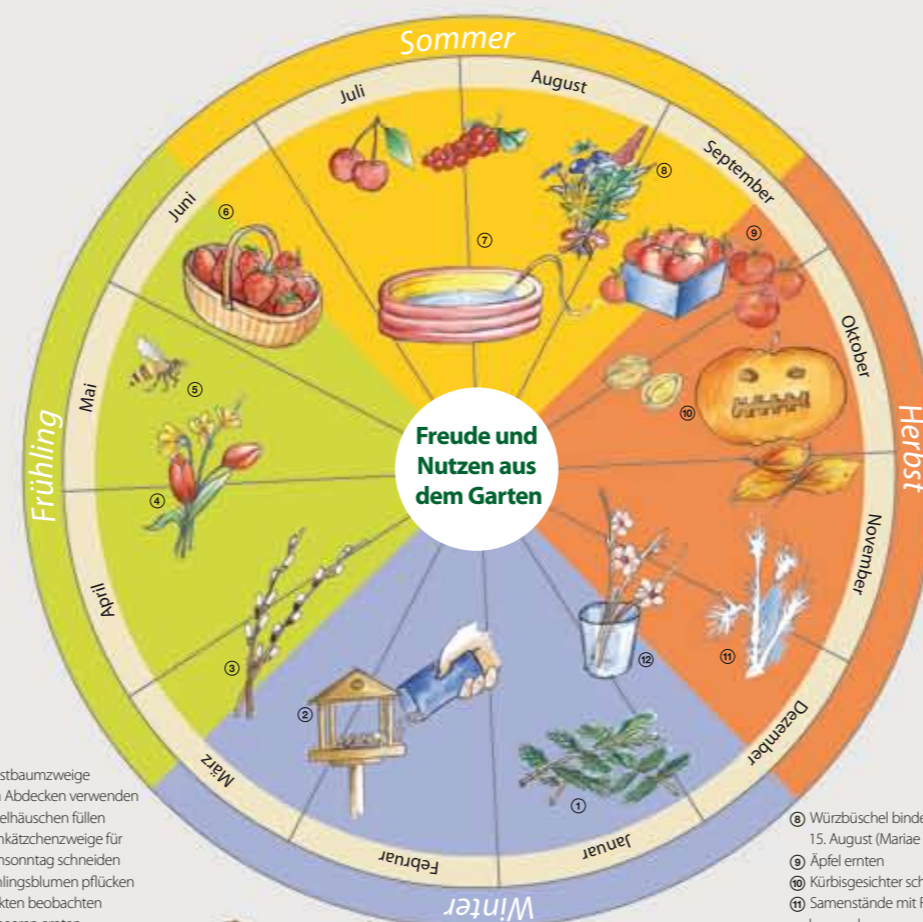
Sommer

Juli

August

September

Juni

⑥

⑦

⑧

⑨

Oktober

Mai

⑤

⑩

Frühling

Freude und Nutzen aus dem Garten

Herbst

④

November

April

③

⑫

⑪

②

Dezember

①

März

Februar

Januar

Winter

stbaumzweige
Abdecken verwenden
elhäuschen füllen
nkätzchenzweige für
nsonntag schneiden
lingsblumen pflücken
kten beobachten

⑧ Würzbüschel binde
15. August (Mariae
⑨ Äpfel ernten
⑩ Kürbisgesichter sch
⑪ Samenstände mit